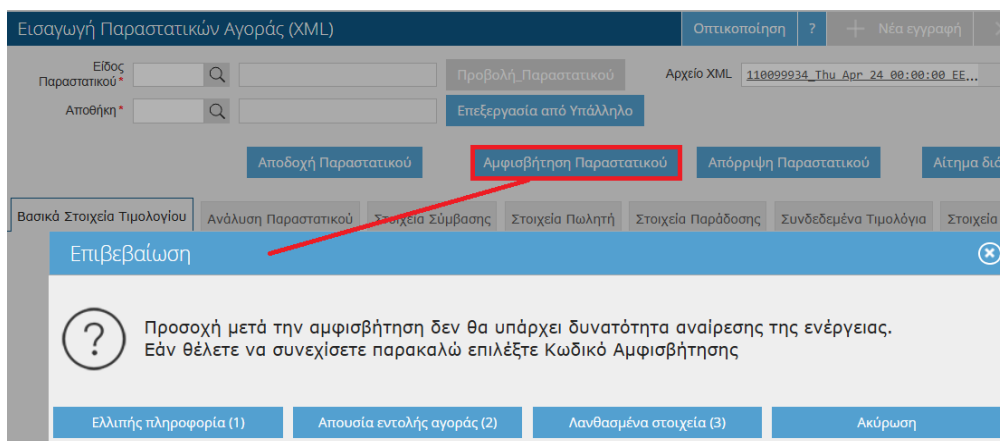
Εισαγωγή Παραστατικών Αγοράς (XML)

Οπτικοποίηση ? + Νέα εγγραφή

Είδος Παραστατικού*

Προβολή_Παραστατικού

Αρχείο XML 110099934_Thu Apr 24 00:00:00 EE...

Αποθήκη*

Επεξεργασία από Υπάλληλο

Αποδοχή Παραστατικού Αμφισβήτηση Παραστατικού Απόρριψη Παραστατικού Αίτημα διό

Βασικά Στοιχεία Τιμολογίου Ανάλυση Παραστατικού Στοιχεία Σύμβασης Στοιχεία Πωλητή Στοιχεία Παράδοσης Συνδεδεμένα Τιμολόγια Στοιχεία

Επιβεβαίωση

Προσοχή μετά την αμφισβήτηση δεν θα υπάρχει δυνατότητα αναίρεσης της ενέργειας.
Εάν θέλετε να συνεχίσετε παρακαλώ επιλέξτε Κωδικό Αμφισβήτησης

Ελλιπής πληροφορία (1) Απουσία εντολής αγοράς (2) Λανθασμένα στοιχεία (3) Ακύρωση